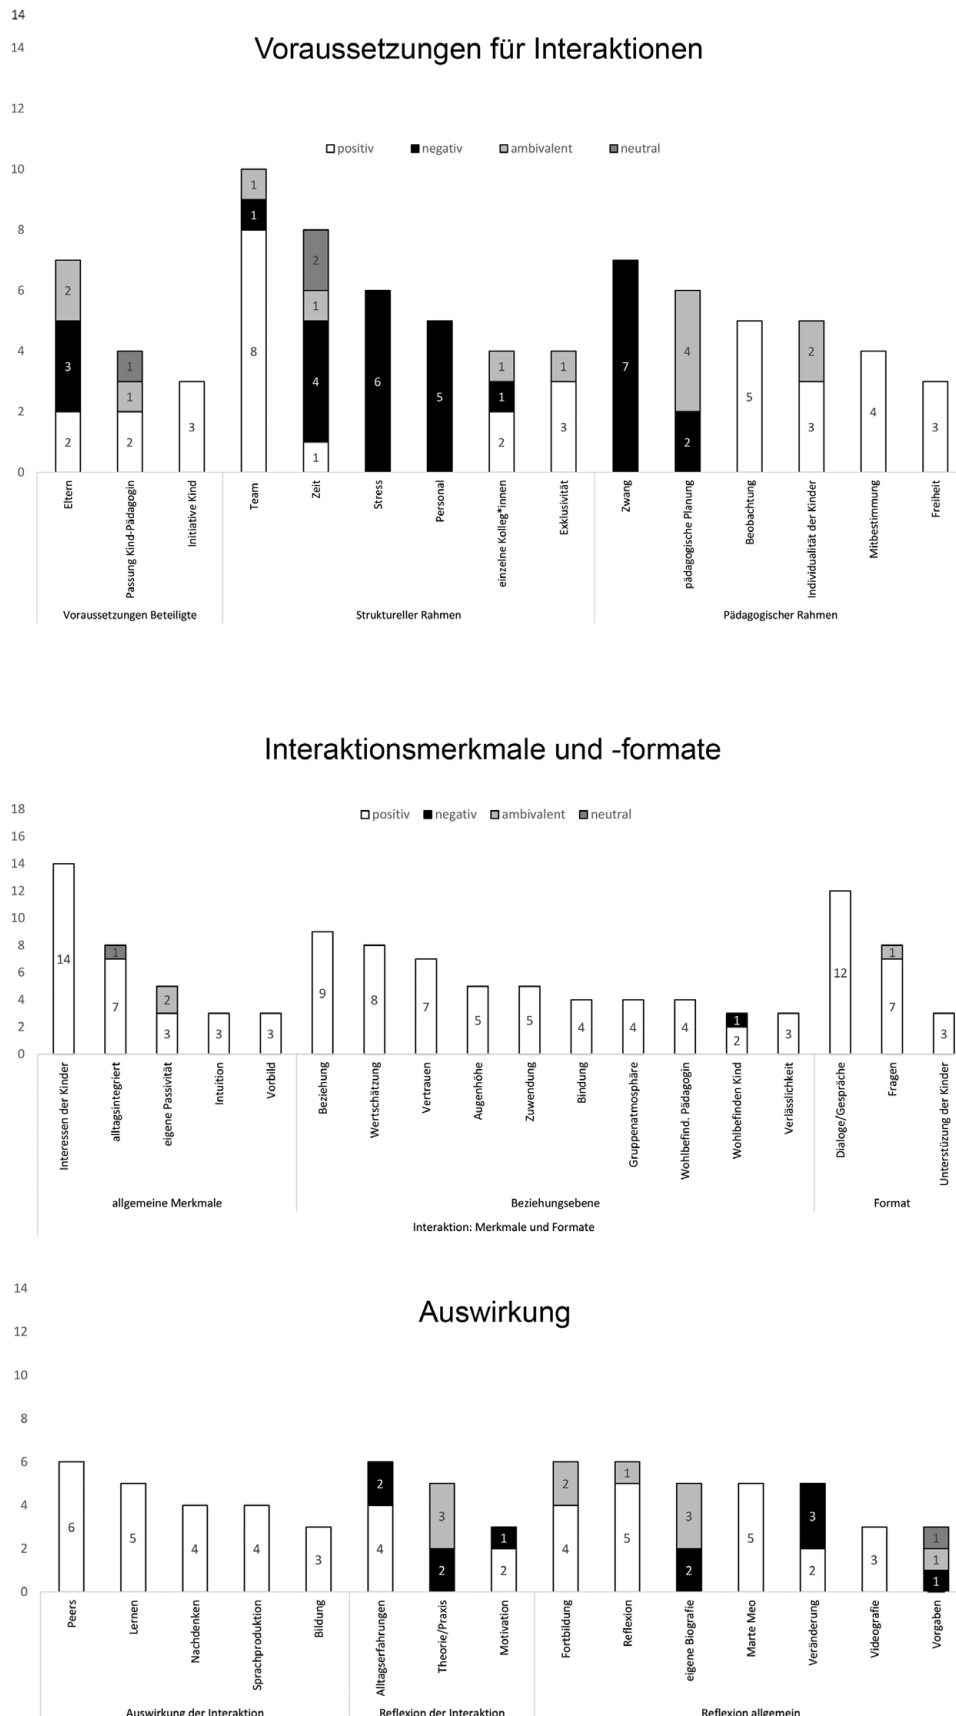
14
14
Voraussetzungen für Interaktionen

12
positiv negativ ambivalent neutral
10
8
6
4
2
0

Eltern: 2, 3, 2
Passung Kind-Pädagogin: 2, 1, 1
Initiative Kind: 3
Team: 8, 1, 1
Zeit: 1, 4, 1, 2
Stress: 6
Personal: 5
einzelne Kolleg*innen: 2, 1, 1
Exklusivität: 3, 1
Zwang: 7
pädagogische Planung: 2, 4
Beobachtung: 5
Individualität der Kinder: 3, 2
Mitbestimmung: 4
Freiheit: 3

Voraussetzungen Beteiligte
Struktureller Rahmen
Pädagogischer Rahmen

Interaktionsmerkmale und -formate

18
16
14
12
10
8
6
4
2
0
positiv negativ ambivalent neutral

Interessen der Kinder: 14
alltagsintegriert: 7, 1
eigene Passivität: 3, 2
Intuition: 3
Vorbild: 3
Beziehung: 9
Wertschätzung: 8
Vertrauen: 7
Augenhöhe: 5
Zuwendung: 5
Bindung: 4
Gruppenatmosphäre: 4
Wohlbefind. Pädagogin: 4
Wohlbefinden Kind: 2, 1
Verlässlichkeit: 3
Dialoge/Gespräche: 12
Fragen: 7, 1
Unterstüzung der Kinder: 3

allgemeine Merkmale
Beziehungsebene
Format
Interaktion: Merkmale und Formate

14
Auswirkung
12
10
8
6
4
2
0

Peers: 6
Lernen: 5
Nachdenken: 4
Sprachproduktion: 4
Bildung: 3
Alltagserfahrungen: 4, 2
Theorie/Praxis: 2, 3
Motivation: 2, 1
Fortbildung: 4, 2
Reflexion: 5, 1
eigene Biografie: 2, 3
Marte Meo: 5
Veränderung: 2, 3
Videografie: 3
Vorgaben: 1, 1, 1

Auswirkung der Interaktion
Reflexion der Interaktion
Reflexion allgemein